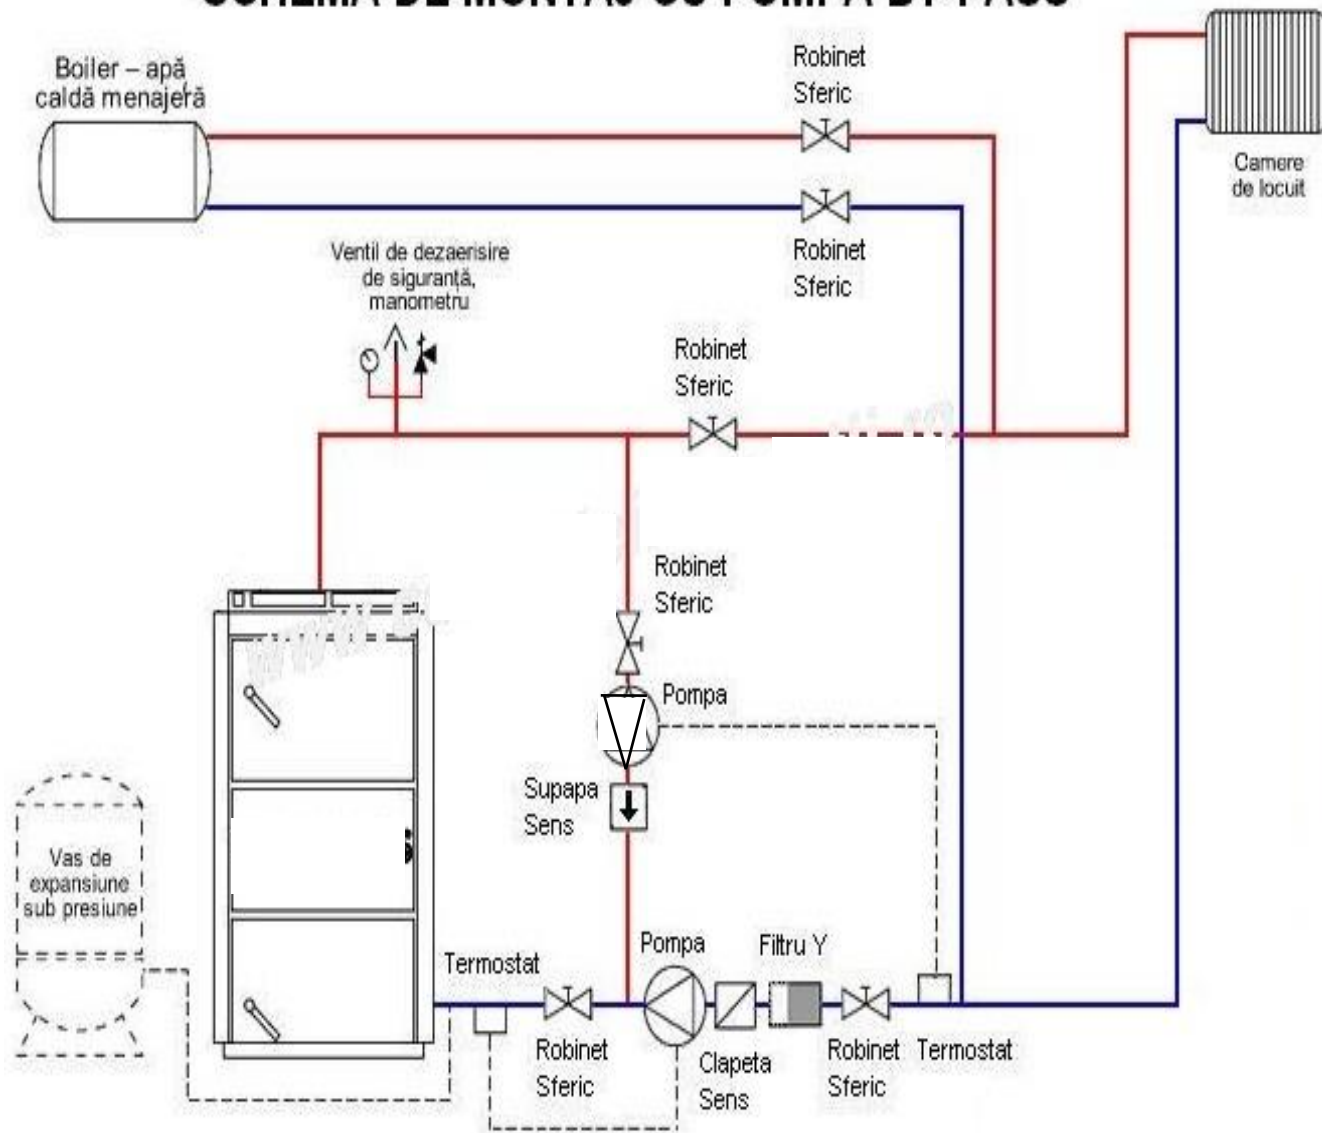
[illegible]

Boiler – apă caldă menajeră

Robinet Sferic

Camere de locuit

Robinet Sferic

Ventil de dezaerisire de siguranță, manometru

Robinet Sferic

Robinet Sferic

Pompa

Supapa Sens

Vas de expansiune sub presiune

Termostat

Pompa

Filtru Y

Robinet Sferic

Clapeta Sens

Robinet Sferic

Termostat